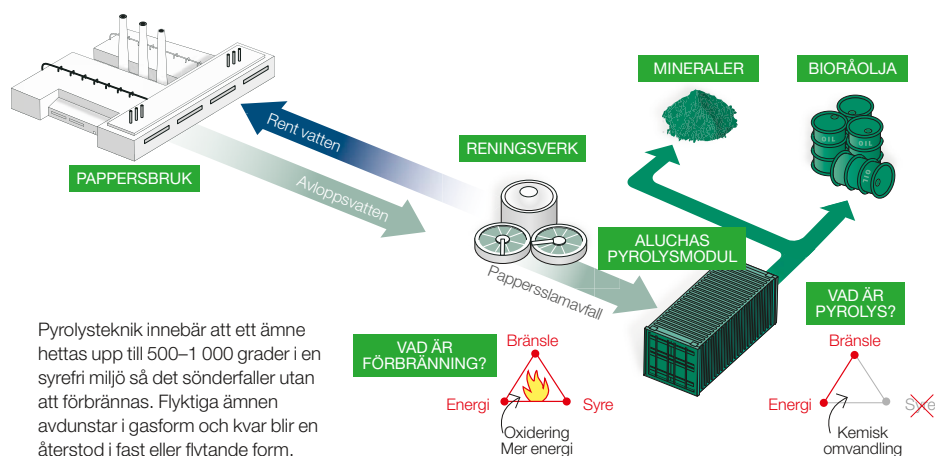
PAPPERSBRUK

Rent vatten

Avloppsvatten

RENINGSVERK

Pappersslamavfall

MINERALER

BIORÅOLJA

OIL

ALUCHAS PYROLYSMODUL

Pyrolysteknik innebär att ett ämne hettas upp till 500–1 000 grader i en syrefri miljö så det sönderfaller utan att förbrännas. Flyktiga ämnen avdunstar i gasform och kvar blir en återstod i fast eller flytande form.

VAD ÄR FÖRBRÄNNING?

Bränsle

Energi

Syre

Oxidering
Mer energi

VAD ÄR PYROLYS?

Bränsle

Energi

Syre

Kemisk omvandling